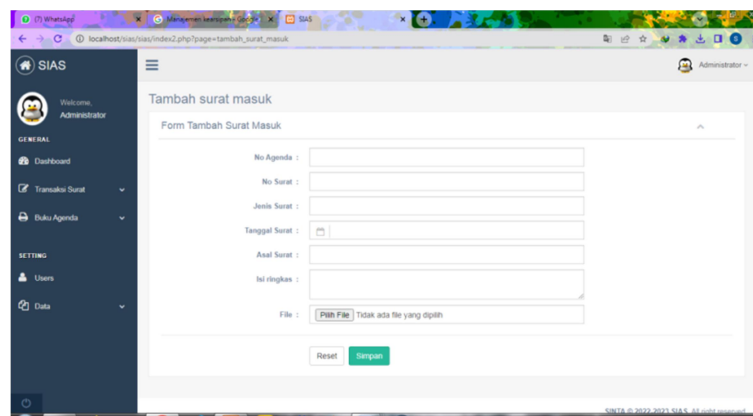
(7) WhatsApp
Manajemen kearsipan - Google
SIAS
localhost/sias/sias/index2.php?page=tambah_surat_masuk

SIAS
Administrator

Welcome,
Administrator

GENERAL
Dashboard
Transaksi Surat
Buku Agenda

SETTING
Users
Data

Tambah surat masuk

Form Tambah Surat Masuk

No Agenda :
No Surat :
Jenis Surat :
Tanggal Surat :
Asal Surat :
Isi ringkas :
File :
Pilih File Tidak ada file yang dipilih

Reset
Simpan

SINTA © 2022-2023 SIAS. All right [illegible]